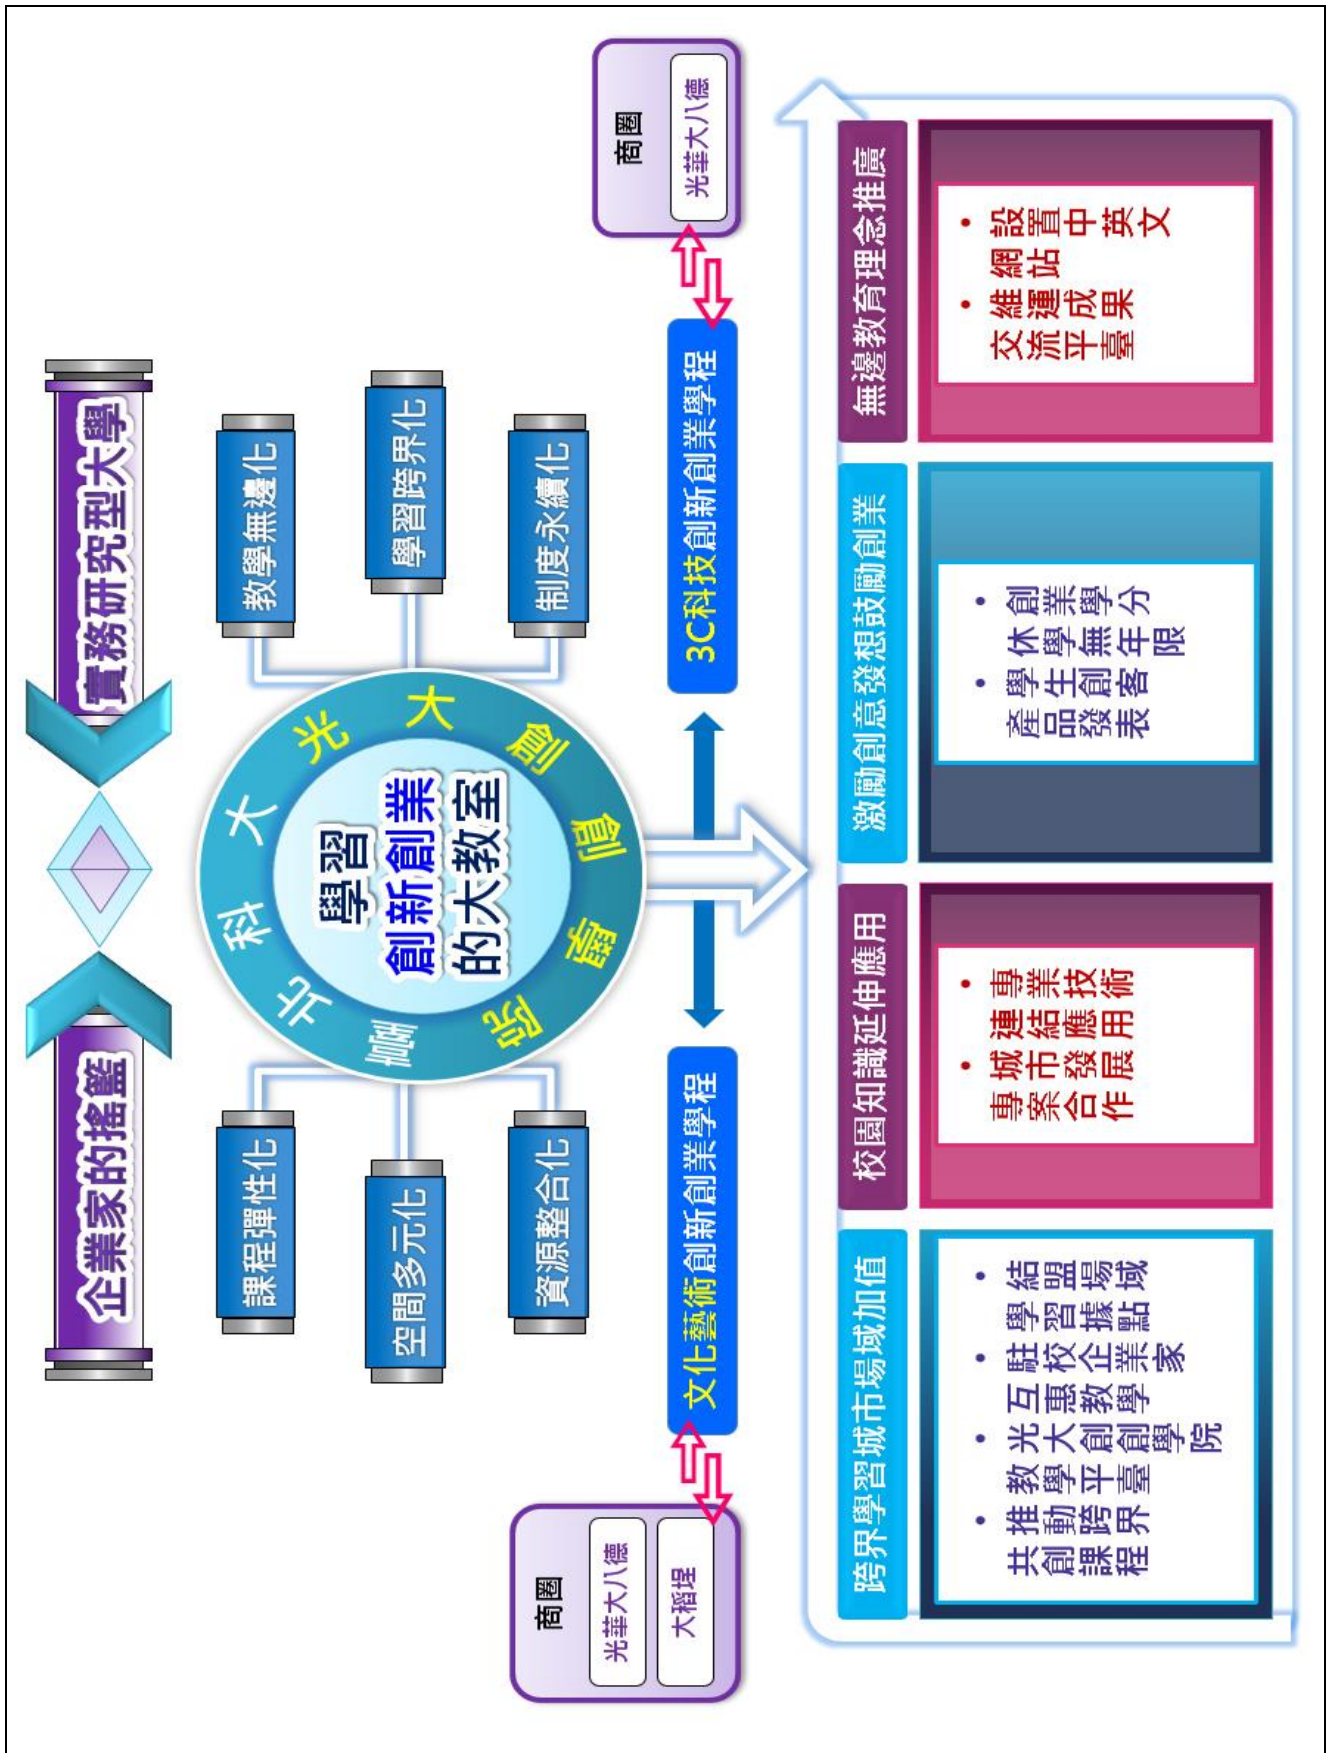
企業家的搖籃
實務研究型大學

課程彈性化
空間多元化
資源整合化
教學無邊化
學習跨界化
制度永續化

科大光大參創產學
學習
創新創業
的大教室

文化藝術創新創業學程
3C科技創新創業學程

商圈
光華大八德
大稻埕

商圈
光華大八德

跨界學習城市場域加值
• 推動跨界共創課程
• 光大創創平臺學院
• 互惠教學企業家
• 駐校學習據點
• 結盟場域

校園知識延伸應用
• 專業技術連結應用
• 城市發展專案合作

激勵創意發想鼓勵創業
• 創業學分休學無年限
• 學生創客產品發表

無邊教育理念推廣
• 設置中英文網站
• 維運成果交流平臺